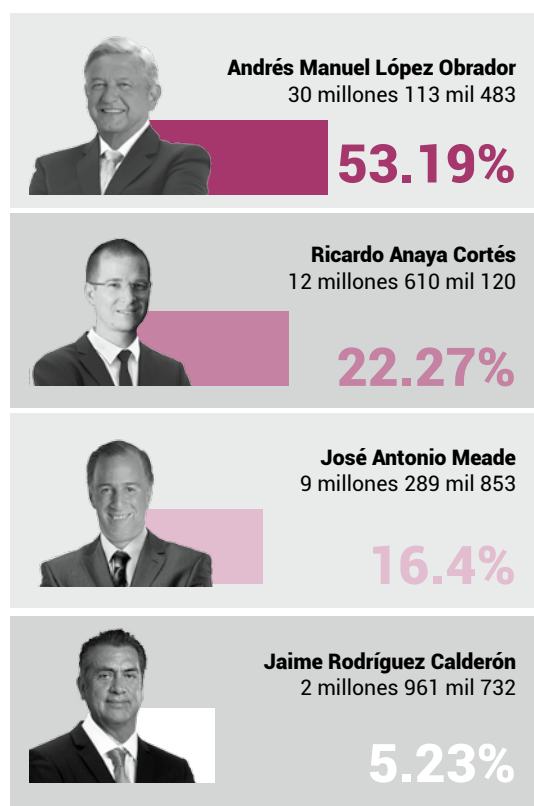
Andrés Manuel López Obrador
30 millones 113 mil 483
53.19%

Ricardo Anaya Cortés
12 millones 610 mil 120
22.27%

José Antonio Meade
9 millones 289 mil 853
16.4%

Jaime Rodríguez Calderón
2 millones 961 mil 732
5.23%